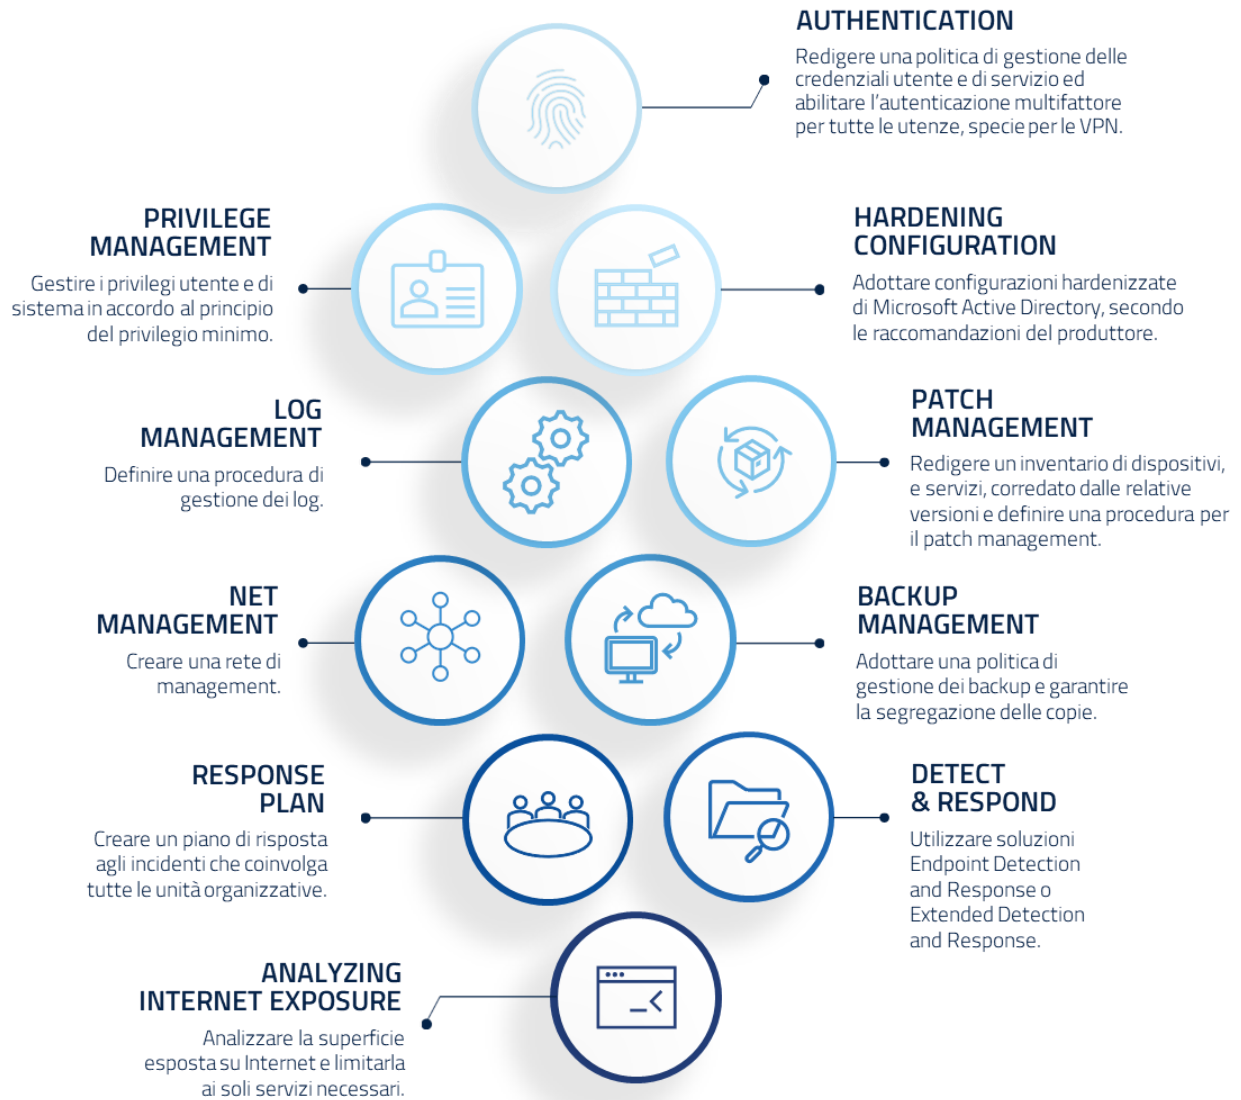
AUTHENTICATION
Redigere una politica di gestione delle credenziali utente e di servizio ed abilitare l'autenticazione multifattore per tutte le utenze, specie per le VPN.

PRIVILEGE MANAGEMENT
Gestire i privilegi utente e di sistema in accordo al principio del privilegio minimo.

HARDENING CONFIGURATION
Adottare configurazioni hardenizzate di Microsoft Active Directory, secondo le raccomandazioni del produttore.

LOG MANAGEMENT
Definire una procedura di gestione dei log.

PATCH MANAGEMENT
Redigere un inventario di dispositivi, e servizi, corredato dalle relative versioni e definire una procedura per il patch management.

NET MANAGEMENT
Creare una rete di management.

BACKUP MANAGEMENT
Adottare una politica di gestione dei backup e garantire la segregazione delle copie.

RESPONSE PLAN
Creare un piano di risposta agli incidenti che coinvolga tutte le unità organizzative.

DETECT & RESPOND
Utilizzare soluzioni Endpoint Detection and Response o Extended Detection and Response.

ANALYZING INTERNET EXPOSURE
Analizzare la superficie esposta su Internet e limitarla ai soli servizi necessari.